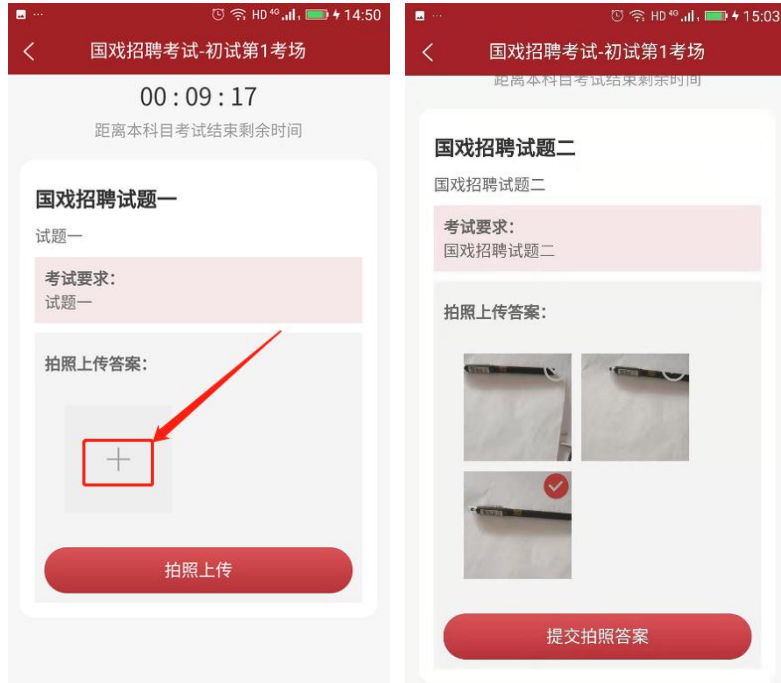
HD 4G 14:50

国戏招聘考试-初试第1考场

00 : 09 : 17

距离本科目考试结束剩余时间

国戏招聘试题一

试题一

考试要求:
试题一

拍照上传答案:

+

拍照上传

HD 4G 15:03

国戏招聘考试-初试第1考场

距离本科目考试结束剩余时间

国戏招聘试题二

国戏招聘试题二

考试要求:
国戏招聘试题二

拍照上传答案:

提交拍照答案